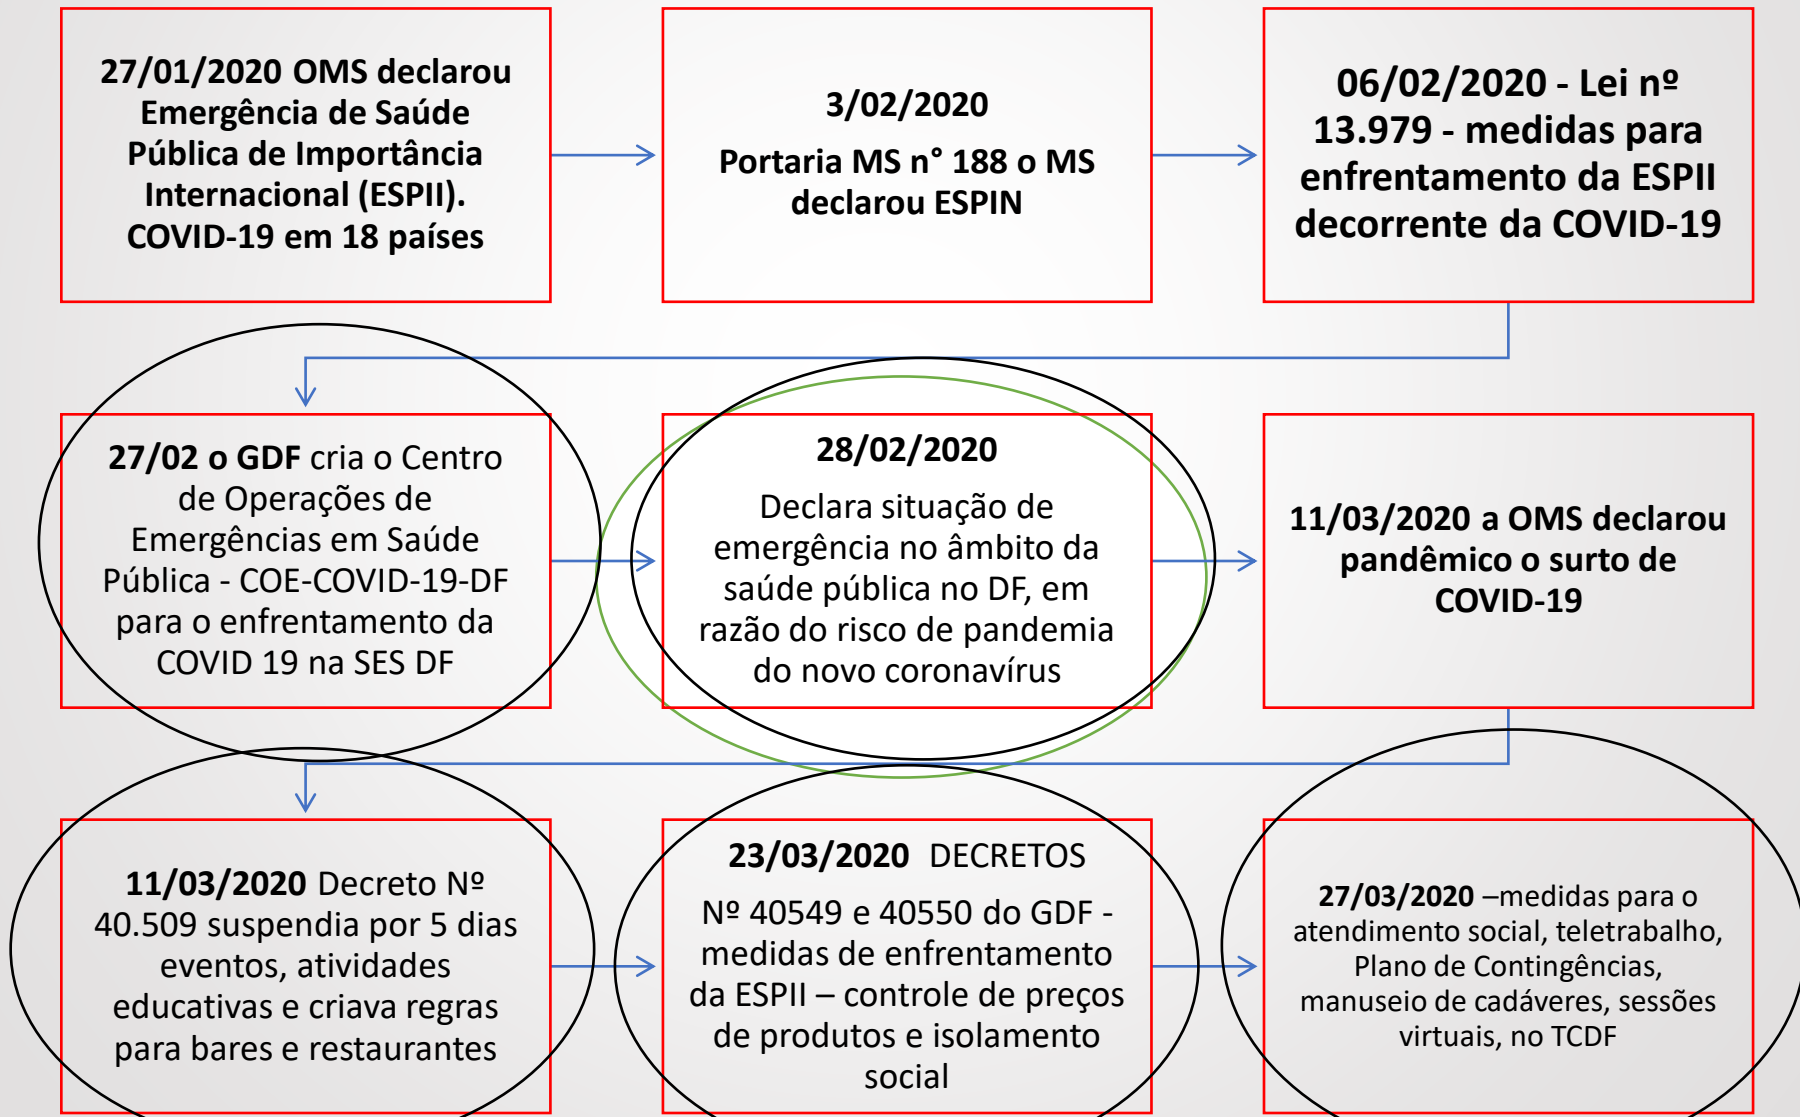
27/01/2020 OMS declarou Emergência de Saúde Pública de Importância Internacional (ESPII). COVID-19 em 18 países

3/02/2020

Portaria MS n° 188 o MS declarou ESPIN

06/02/2020 - Lei nº 13.979 - medidas para enfrentamento da ESPII decorrente da COVID-19

27/02 o GDF cria o Centro de Operações de Emergências em Saúde Pública - COE-COVID-19-DF para o enfrentamento da COVID 19 na SES DF

28/02/2020

Declara situação de emergência no âmbito da saúde pública no DF, em razão do risco de pandemia do novo coronavírus

11/03/2020 a OMS declarou pandêmico o surto de COVID-19

11/03/2020 Decreto Nº 40.509 suspendia por 5 dias eventos, atividades educativas e criava regras para bares e restaurantes

23/03/2020 DECRETOS

Nº 40549 e 40550 do GDF - medidas de enfrentamento da ESPII – controle de preços de produtos e isolamento social

27/03/2020 –medidas para o atendimento social, teletrabalho, Plano de Contingências, manuseio de cadáveres, sessões virtuais, no TCDF